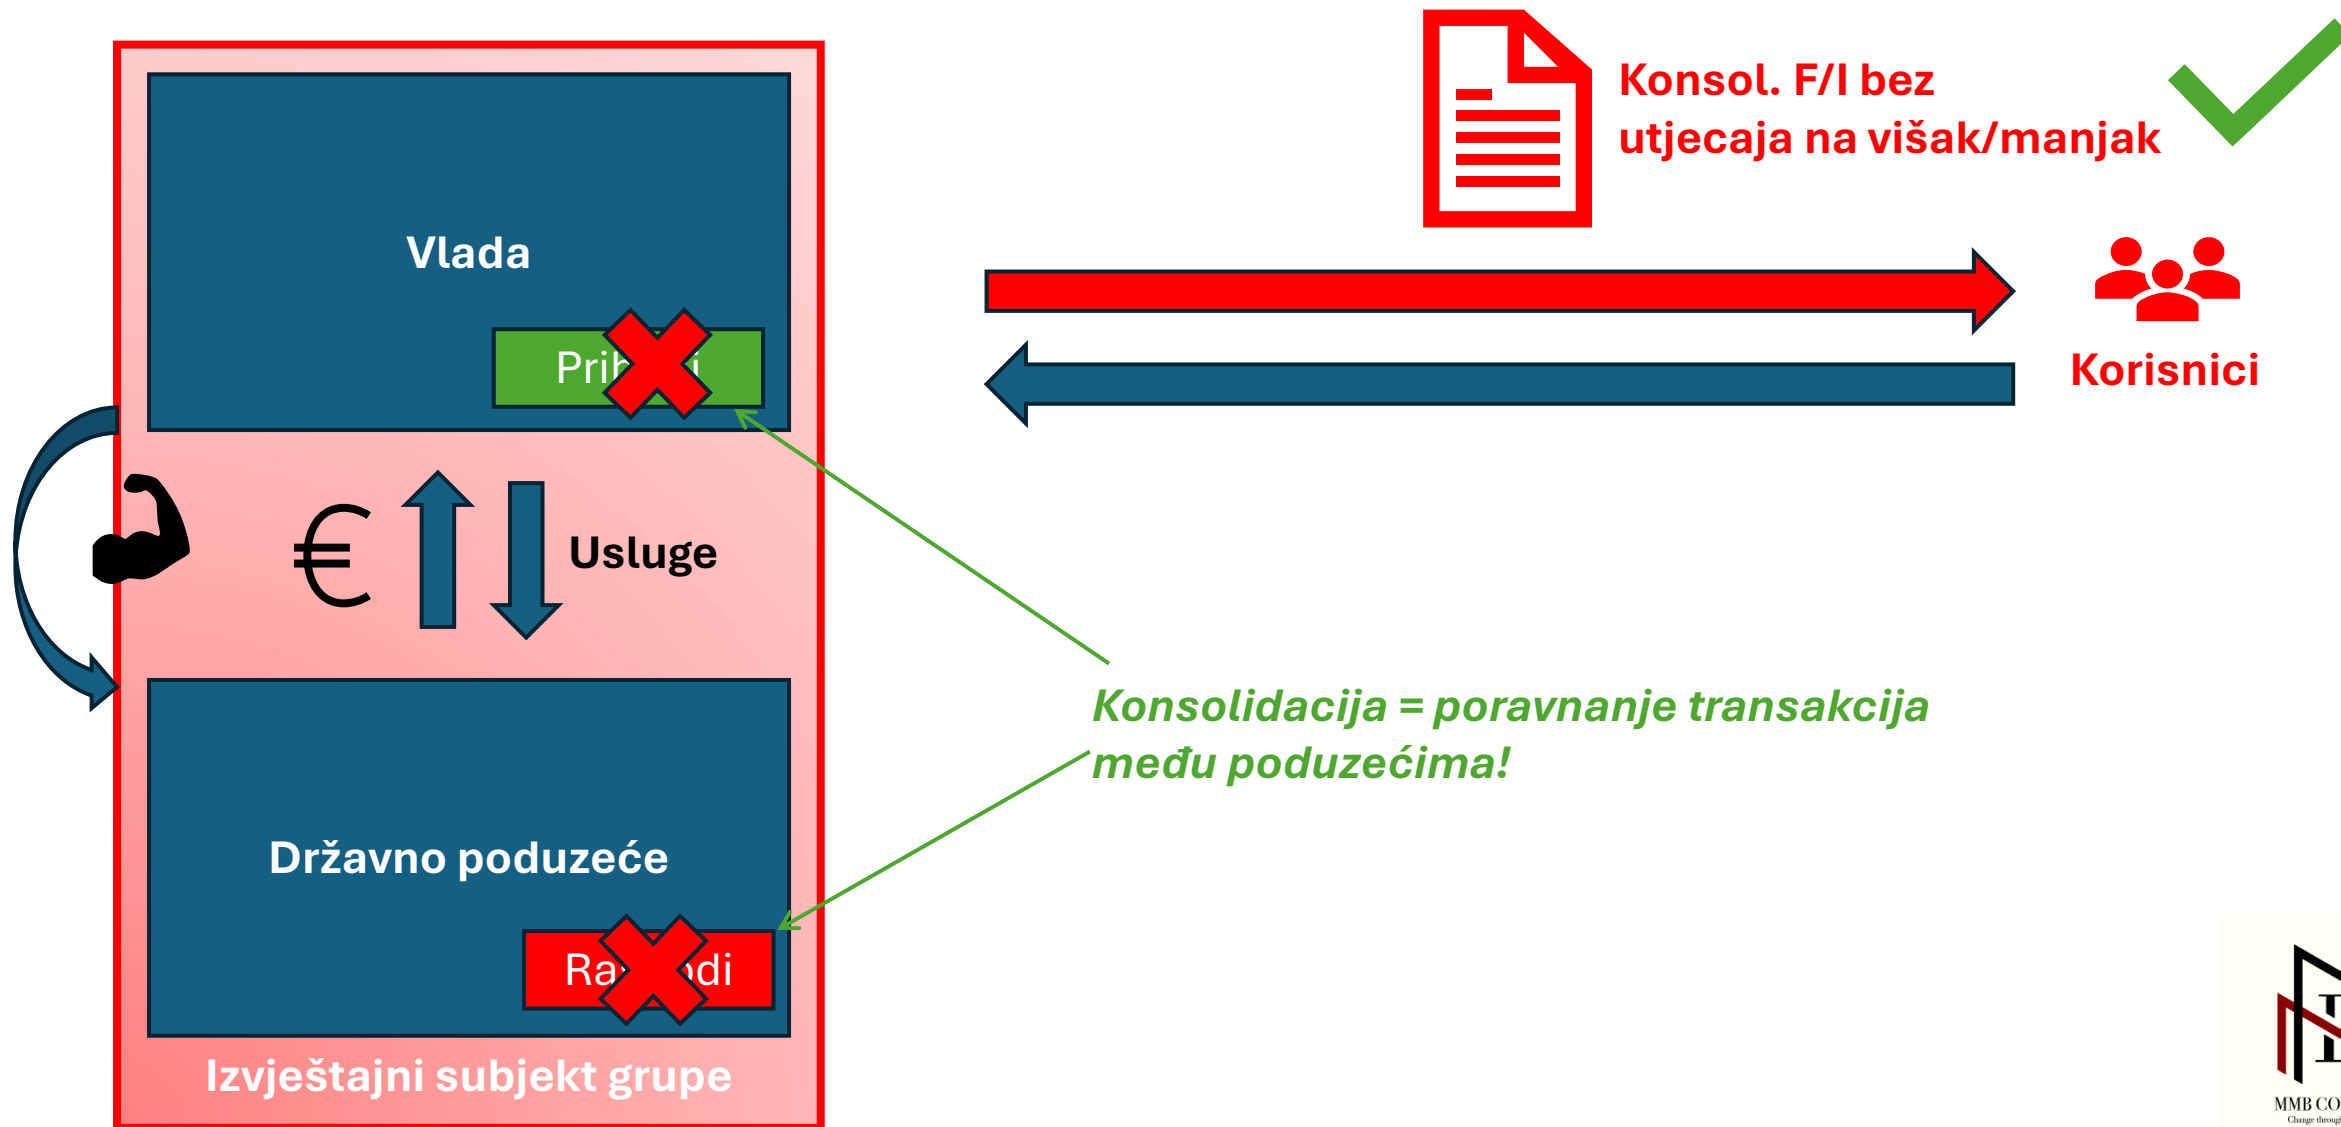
Vlada

Prih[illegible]i

€

Usluge

Državno poduzeće

Ra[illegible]di

Izvještajni subjekt grupe

Konsol. F/I bez utjecaja na višak/manjak

Korisnici

Konsolidacija = poravnanje transakcija među poduzećima!

MMB CO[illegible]
Change throug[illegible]